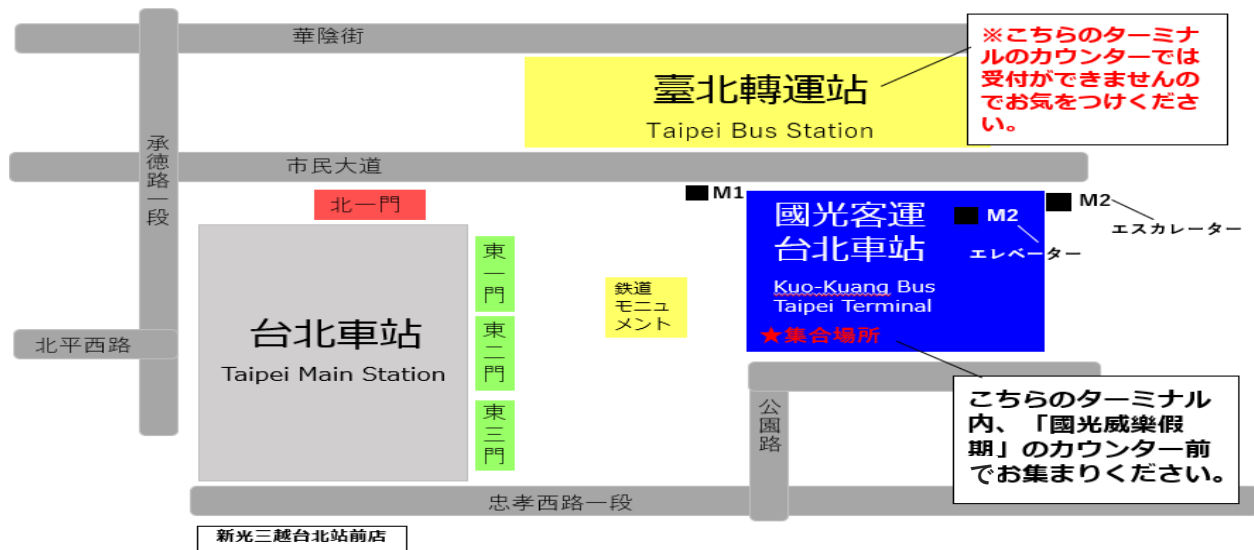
華陰街

※こちらのターミナルのカウンターでは受付ができませんのでお気をつけください。

臺北轉運站
Taipei Bus Station

承德路一段

市民大道

M1

國光客運
台北車站
Kuo-Kuang Bus
Taipei Terminal
★集合場所

M2
エレベーター

M2
エスカレーター

北一門

台北車站
Taipei Main Station

東一門

東二門

東三門

鉄道モニュメント

北平西路

公園路

こちらのターミナル内、「國光威樂假期」のカウンター前でお集まりください。

忠孝西路一段

新光三越台北站前店